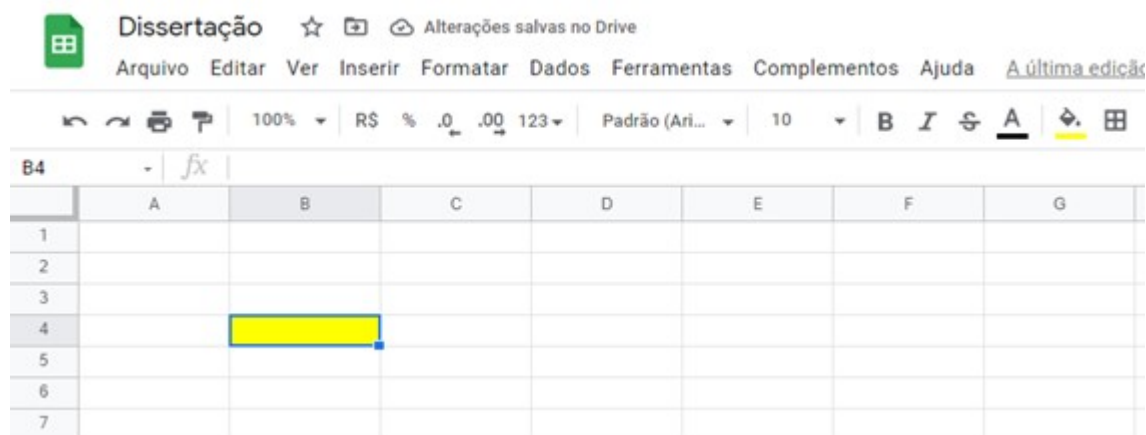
Dissertação

Alterações salvas no Drive

Arquivo Editar Ver Inserir Formatar Dados Ferramentas Complementos Ajuda A última ediçã

100% R$ % .0 .00 123 Padrão (Ari... 10 B I S A

B4 fx

|   | A | B | C | D | E | F | G |
|---|---|---|---|---|---|---|---|
| 1 | | | | | | | |
| 2 | | | | | | | |
| 3 | | | | | | | |
| 4 | | | | | | | |
| 5 | | | | | | | |
| 6 | | | | | | | |
| 7 | | | | | | | |